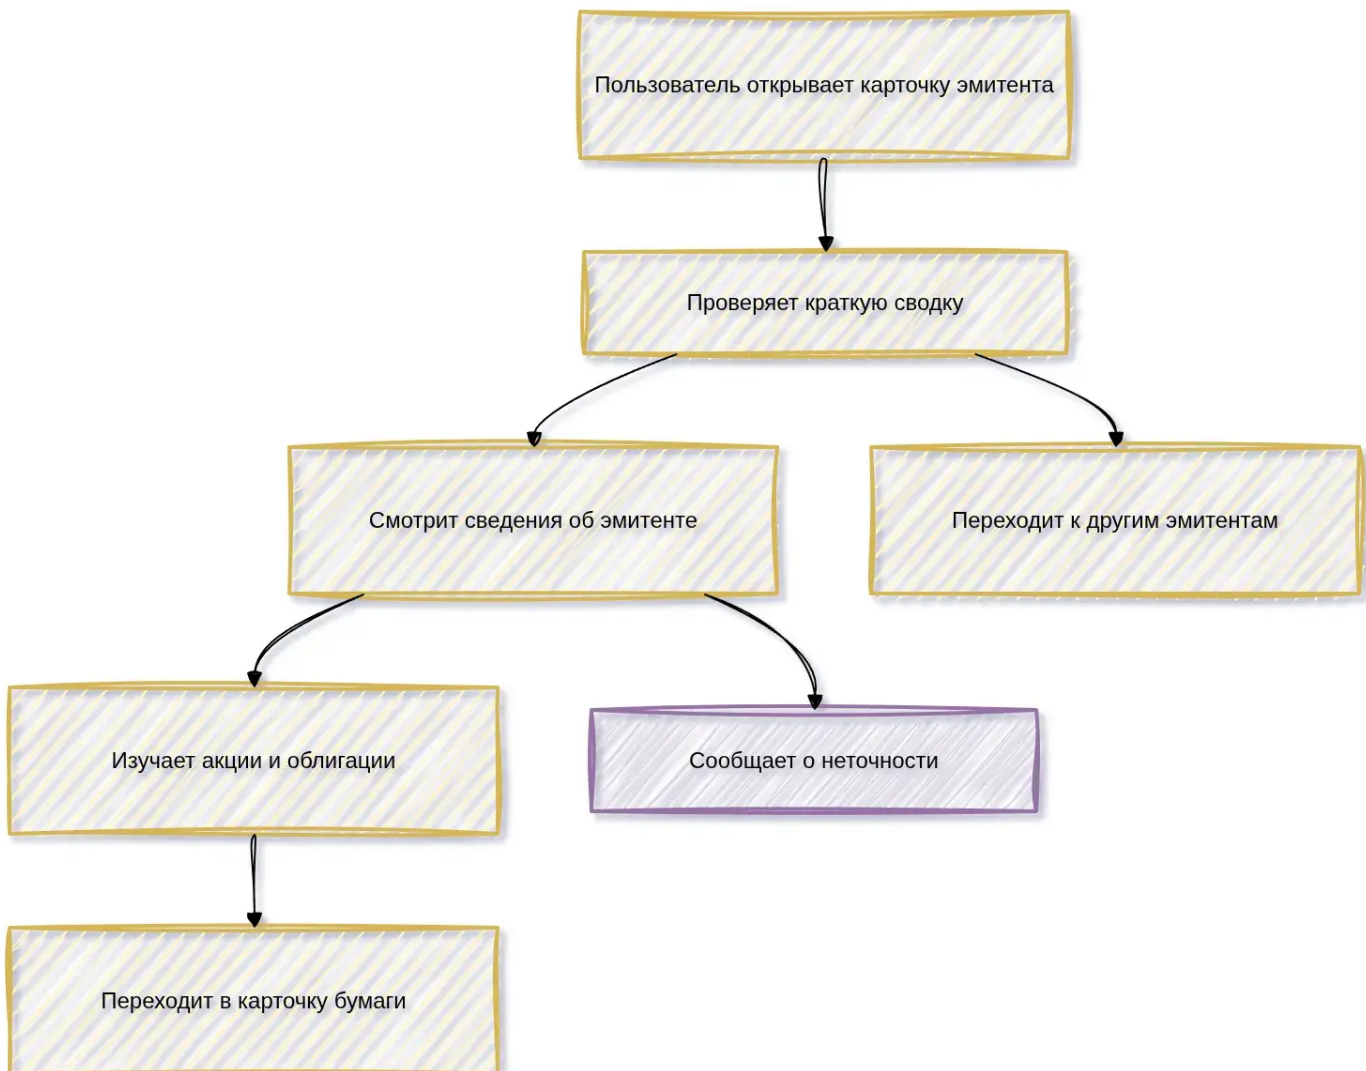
Пользователь открывает карточку эмитента

Проверяет краткую сводку

Смотрит сведения об эмитенте

Переходит к другим эмитентам

Изучает акции и облигации

Сообщает о неточности

Переходит в карточку бумаги